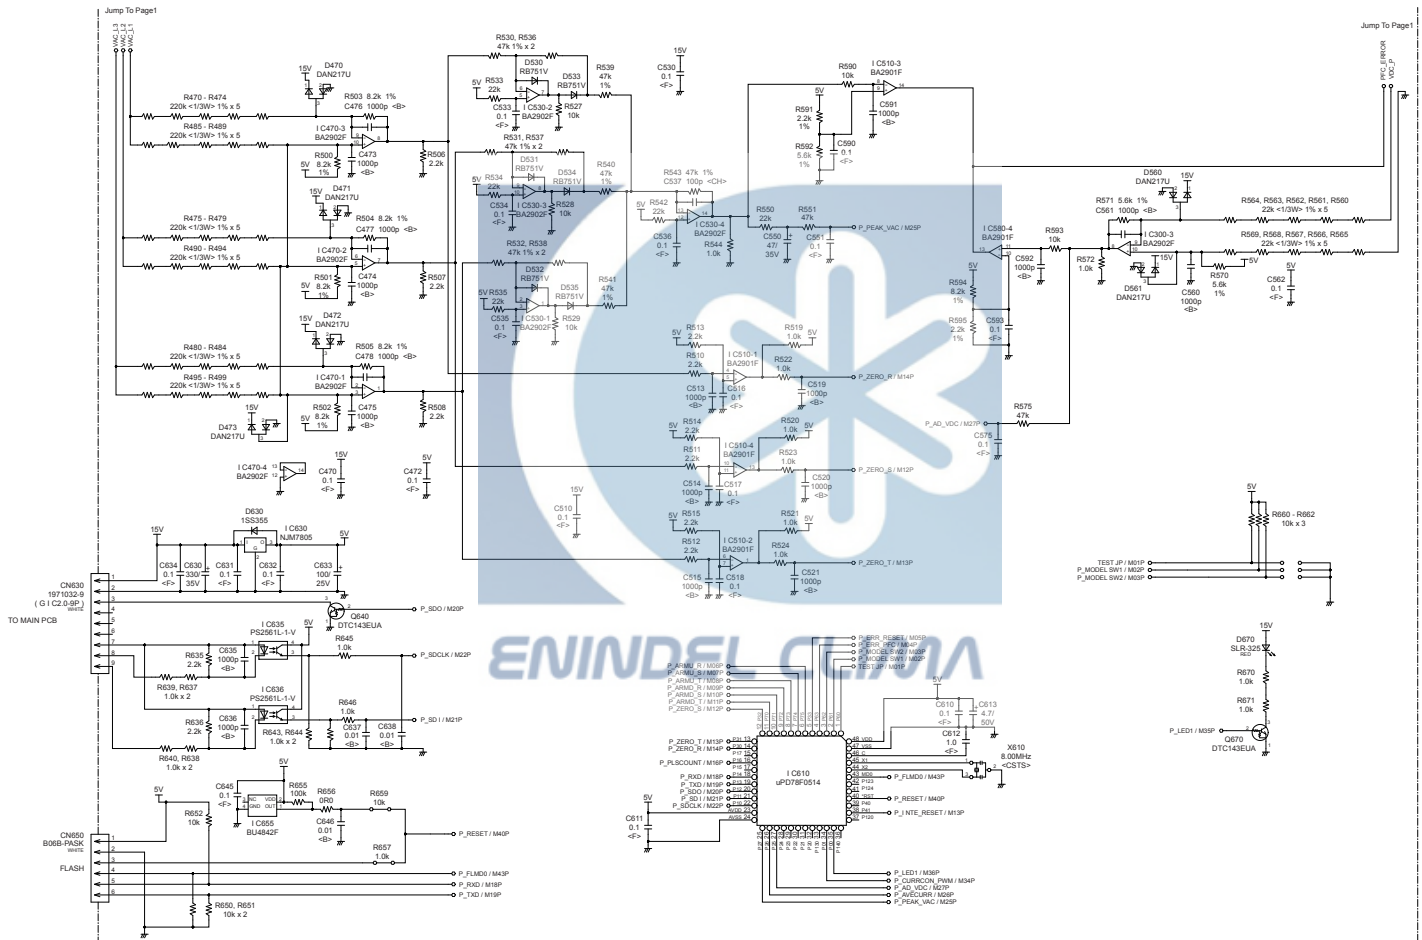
Jump To Page1

Jump To Page1

VAC_L3
VAC_L2
VAC_L1

PFC_ERROR
VDC_P

D470
DAN217U
15V

R470 - R474
220k <1/3W> 1% x 5
R485 - R489
220k <1/3W> 1% x 5
R503 8.2k 1%
C476 1000p <B>
I C470-3
BA2902F
R500 8.2k 1%
C473 1000p <B>
5V
R506 2.2k

D471
DAN217U
15V
R475 - R479
220k <1/3W> 1% x 5
R490 - R494
220k <1/3W> 1% x 5
R504 8.2k 1%
C477 1000p <B>
I C470-2
BA2902F
R501 8.2k 1%
C474 1000p <B>
5V
R507 2.2k

D472
DAN217U
15V
R480 - R484
220k <1/3W> 1% x 5
R495 - R499
220k <1/3W> 1% x 5
R505 8.2k 1%
C478 1000p <B>
I C470-1
BA2902F
R502 8.2k 1%
C475 1000p <B>
5V
R508 2.2k
D473
DAN217U
15V

I C470-4
BA2902F
C470 0.1 <F>
15V
C472 0.1 <F>
5V

R530, R536
47k 1% x 2
D530
RB751V
D533
RB751V
R539 47k 1%
R533 22k
5V
C533 0.1 <F>
I C530-2
BA2902F
R527 10k
C530 0.1 <F>
15V
R531, R537
47k 1% x 2
D531
RB751V
D534
RB751V
R540 47k 1%
R534 22k
5V
C534 0.1 <F>
I C530-3
BA2902F
R528 10k
R532, R538
47k 1% x 2
D532
RB751V
D535
RB751V
R541 47k 1%
R535 22k
5V
C535 0.1 <F>
I C530-1
BA2902F
R529 10k

R543 47k 1%
C537 100p <CH>
R542 22k
5V
C536 0.1 <F>
I C530-4
BA2902F
R544 1.0k
R550 22k
R551 47k
C550 47/35V
C551 0.1 <F>
P_PEAK_VAC / M25P

R590 10k
I C510-3
BA2901F
5V
R591 2.2k 1%
C591 1000p <B>
C590 0.1 <F>
R592 5.6k 1%

D560
DAN217U
15V
R571 5.6k 1%
C561 1000p <B>
R564, R563, R562, R561, R560
22k <1/3W> 1% x 5
I C580-4
BA2901F
R593 10k
R572 1.0k
I C300-3
BA2902F
15V
R569, R568, R567, R566, R565
22k <1/3W> 1% x 5
C592 1000p <B>
D561
DAN217U
C560 1000p <B>
R570 5.6k 1%
5V
C562 0.1 <F>
5V
R594 8.2k 1%
R595 2.2k 1%
C593 0.1 <F>

R513 2.2k
5V
R519 1.0k
5V
R510 2.2k
I C510-1
BA2901F
R522 1.0k
C513 1000p <B>
C516 0.1 <F>
C519 1000p <B>
P_ZERO_R / M14P

P_AD_VDC / M27P
R575 47k
C575 0.1 <F>

R514 2.2k
5V
R520 1.0k
5V
R511 2.2k
I C510-4
BA2901F
R523 1.0k
C514 1000p <B>
C517 0.1 <F>
C520 1000p <B>
P_ZERO_S / M12P

15V
C510 0.1 <F>

R515 2.2k
5V
R521 1.0k
5V
R512 2.2k
I C510-2
BA2901F
R524 1.0k
C515 1000p <B>
C518 0.1 <F>
C521 1000p <B>
P_ZERO_T / M13P

5V
R660 - R662
10k x 3
TEST JP / M01P
P_MODEL SW1 / M02P
P_MODEL SW2 / M03P

D630
1SS355
I C630
NJM7805
15V
5V
C634 0.1 <F>
C630 330/35V
C631 0.1 <F>
C632 0.1 <F>
C633 100/25V

CN630
1971032-9
( G I C2.0-9P )
WHITE
TO MAIN PCB
1
2
3
4
5
6
7
8
9
Q640
DTC143EUA
P_SDO / M20P
I C635
PS2561L-1-V
5V
R645 1.0k
C635 1000p <B>
R635 2.2k
P_SDCLK / M22P
R639, R637
1.0k x 2
I C636
PS2561L-1-V
R646 1.0k
C636 1000p <B>
R636 2.2k
R643, R644 1.0k x 2
C637 0.01 <B>
C638 0.01 <B>
P_SD I / M21P
R640, R638
1.0k x 2

5V
C645 0.1 <F>
5V
R655 100k
R656 0R0
R659 10k
R652 10k
I C655
BU4842F
NC VDD GND OUT
C646 0.01 <B>
R657 1.0k
P_RESET / M40P
CN650
B06B-PASK
WHITE
FLASH
1
2
3
4
5
6
P_FLMD0 / M43P
P_RXD / M18P
P_TXD / M19P
R650, R651
10k x 2

P_ERR_RESET / M05P
P_ERR_PFC / M04P
P_MODEL SW2 / M03P
P_MODEL SW1 / M02P
TEST JP / M01P
P_ARMU_R / M08P
P_ARMU_S / M09P
P_ARMU_T / M10P
P_ARMD_R / M06P
P_ARMD_S / M07P
P_ARMD_T / M11P
P_ZERO_S / M12P
P_ZERO_T / M13P
P_ZERO_R / M14P
P_PLSCOUNT / M16P
P_RXD / M18P
P_TXD / M19P
P_SDO / M20P
P_SD I / M21P
P_SDCLK / M22P
5V
C611 0.1 <F>
I C610
uPD78F0514
5V
C610 0.1 <F>
C613 4.7/50V
C612 1.0 <F>
X610
8.00MHz
<CSTS>
P_FLMD0 / M43P
P_RESET / M40P
P_I NTE_RESET / M13P
P_LED1 / M36P
P_CURRCON_PWM / M34P
P_AD_VDC / M27P
P_AVECURR / M26P
P_PEAK_VAC / M25P

15V
D670
SLR-325
RED
R670 1.0k
R671 1.0k
P_LED1 / M35P
Q670
DTC143EUA

ENINDEL CLIMA